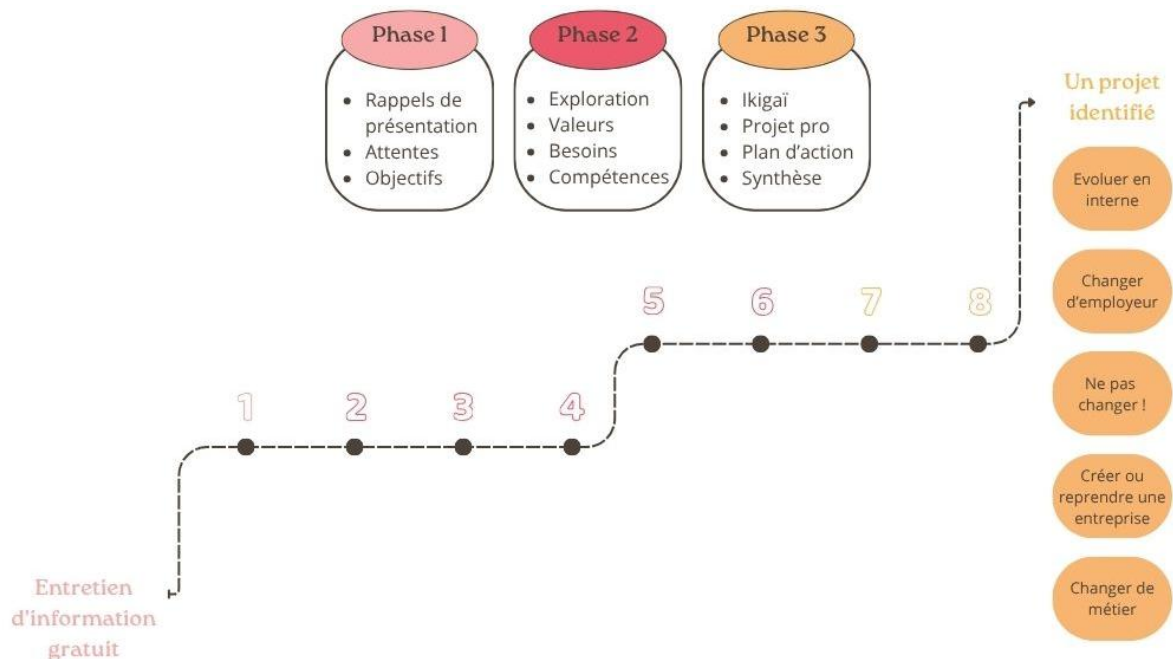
Phase 1

- Rappels de présentation
- Attentes
- Objectifs

Phase 2

- Exploration
- Valeurs
- Besoins
- Compétences

Phase 3

- Ikigaï
- Projet pro
- Plan d'action
- Synthèse

Un projet identifié

Evoluer en interne

Changer d'employeur

Ne pas changer !

Créer ou reprendre une entreprise

Changer de métier

5 6 7 8

1 2 3 4

Entretien d'information gratuit